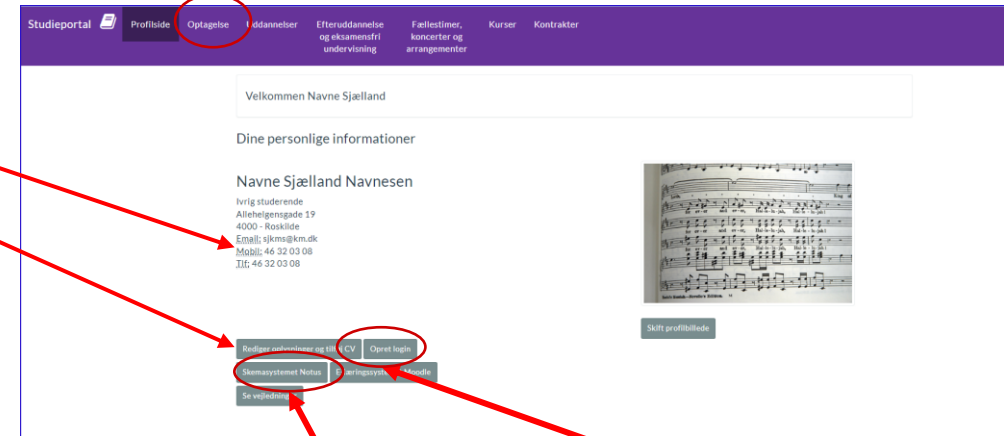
Studieportal Profilside Optagelse Uddannelser Efteruddannelse og eksamensfri undervisning Fællestimer, koncerter og arrangementer Kurser Kontrakter

Velkommen Navne Sjælland

Dine personlige informationer

Navne Sjælland Navnesen

Ivrig studerende
Allehelgensgade 19
4000 - Roskilde
Email: sjkms@km.dk
Mobil: 46 32 03 08
Tlf: 46 32 03 08

Skift profilbillede

Rediger oplysninger og til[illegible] CV Opret login

Skemasystemet Notus E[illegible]ringssyst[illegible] Moodle

Se vejledning